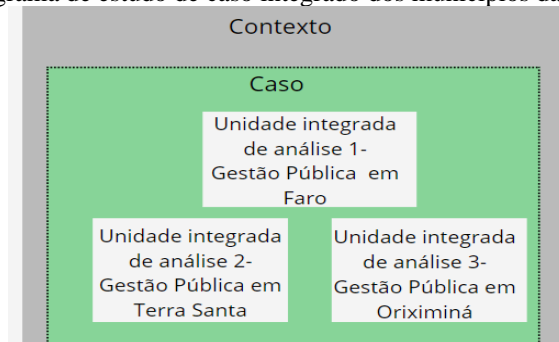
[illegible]grama de estudo de caso integrado dos municípios d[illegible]

Contexto

Caso

Unidade integrada de análise 1- Gestão Pública em Faro

Unidade integrada de análise 2- Gestão Pública em Terra Santa

Unidade integrada de análise 3- Gestão Pública em Oriximiná